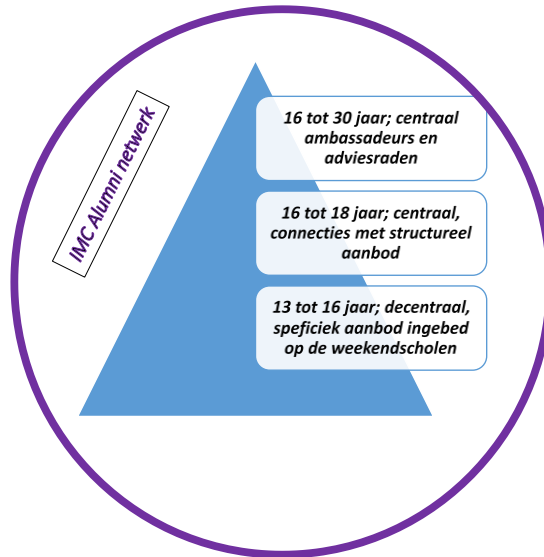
IMC Alumni netwerk

16 tot 30 jaar; centraal ambassadeurs en adviesraden

16 tot 18 jaar; centraal, connecties met structureel aanbod

13 tot 16 jaar; decentraal, speficiek aanbod ingebed op de weekendscholen